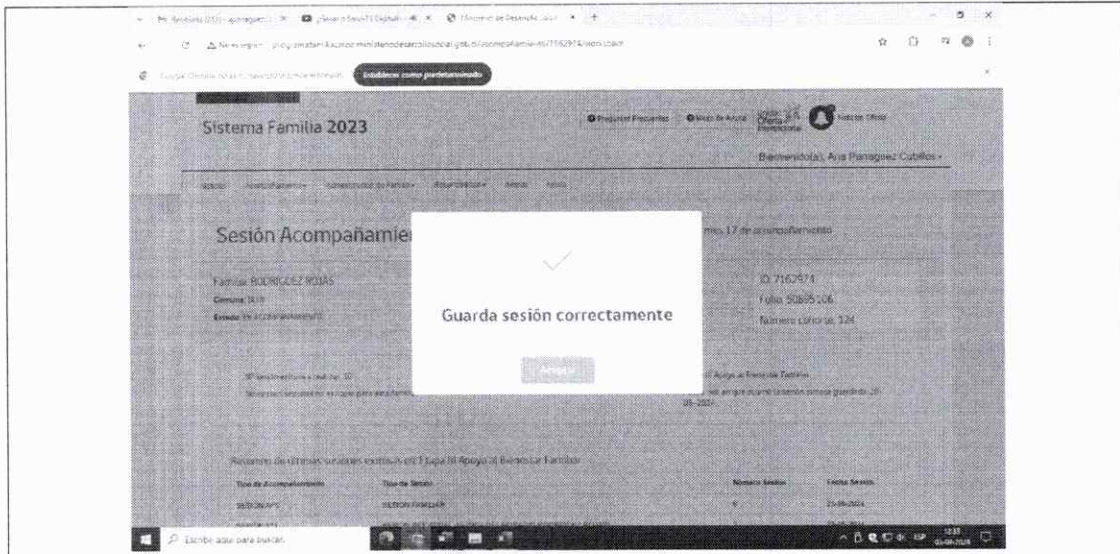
Sistema Familia 2023

Preguntas Frecuentes

Bienvenido(a), Ana Paniagua Cubillos

Sesión Acompañamie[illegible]

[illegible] 17 de acompañamiento

Familia: RODRIGUEZ ROJAS

ID 7162974

Folio 50805106

Número comuna: 124

Guarda sesión correctamente

Aceptar

Resumen de últimas sesiones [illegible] Etapa III Apoyo al Bienestar Familiar

| Tipo de Acompañamiento | Tipo de Sesión | Número Sesión | Fecha Sesión |
|---|---|---|---|
| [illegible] | SESION FAMILIAR | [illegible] | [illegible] |

Escribe aquí para buscar